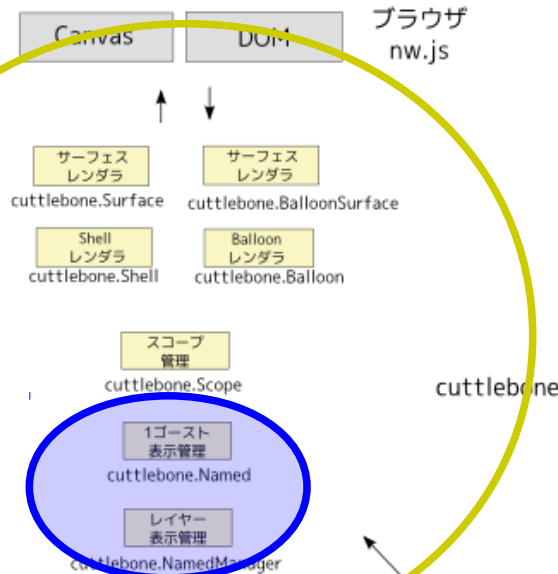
Canvas

DOM

ブラウザ
nw.js

サーフェス
レンダラ
cuttlebone.Surface

サーフェス
レンダラ
cuttlebone.BalloonSurface

Shell
レンダラ
cuttlebone.Shell

Balloon
レンダラ
cuttlebone.Balloon

スコープ
管理
cuttlebone.Scope

cuttlebone

1ゴースト
表示管理
cuttlebone.Named

レイヤー
表示管理
cuttlebone.NamedManager